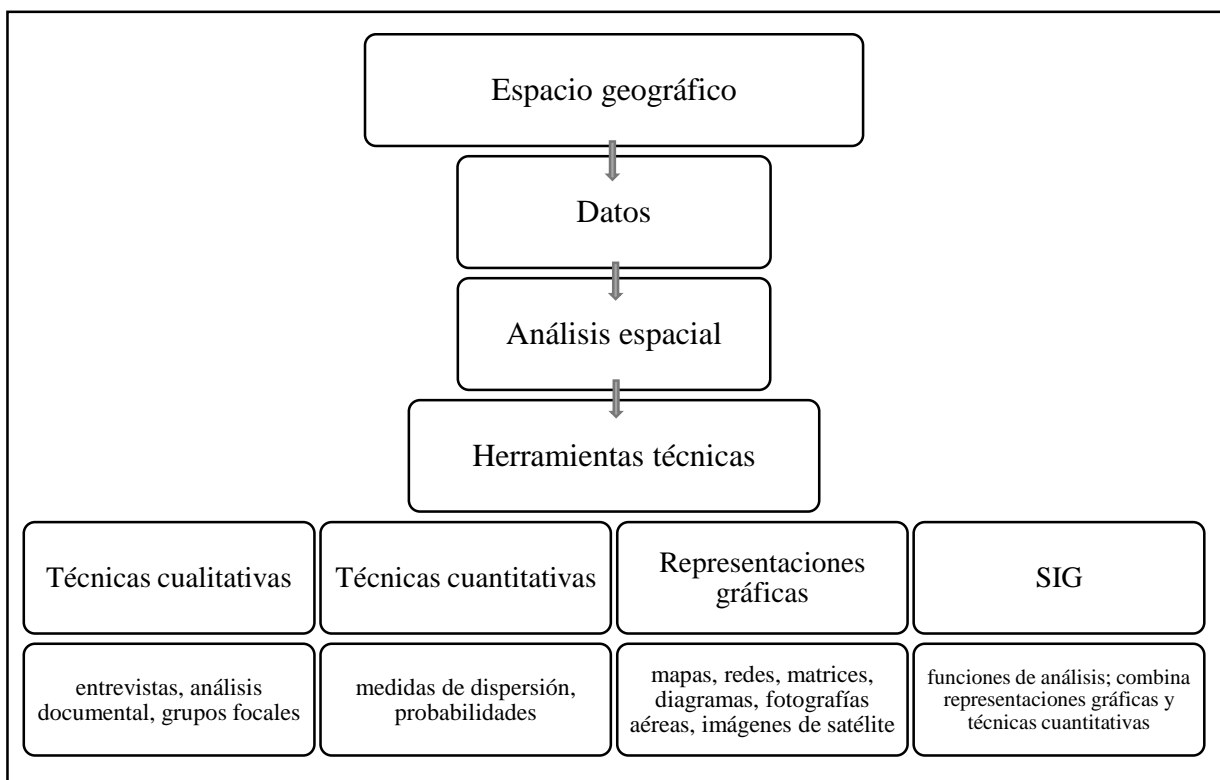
Espacio geográfico

Datos

Análisis espacial

Herramientas técnicas

Técnicas cualitativas

Técnicas cuantitativas

Representaciones gráficas

SIG

entrevistas, análisis documental, grupos focales

medidas de dispersión, probabilidades

mapas, redes, matrices, diagramas, fotografías aéreas, imágenes de satélite

funciones de análisis; combina representaciones gráficas y técnicas cuantitativas